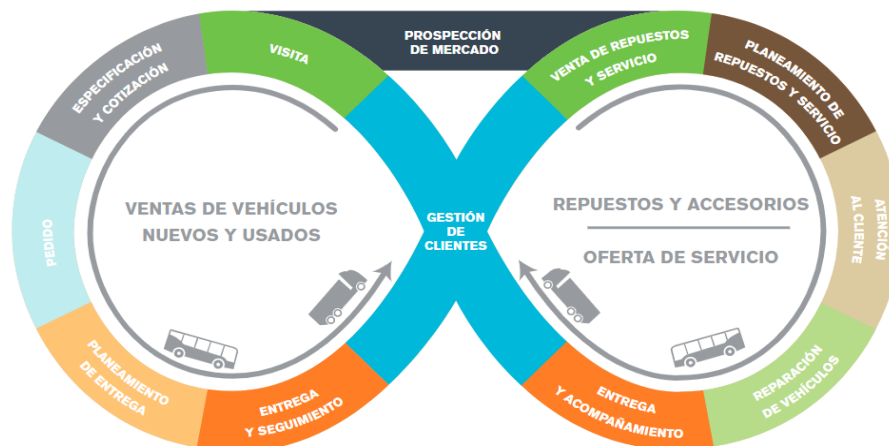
PROSPECCIÓN DE MERCADO

VISITA

ESPECIFICACIÓN Y COTIZACIÓN

PEDIDO

PLANEAMIENTO DE ENTREGA

ENTREGA Y SEGUIMIENTO

VENTAS DE VEHÍCULOS NUEVOS Y USADOS

GESTIÓN DE CLIENTES

VENTA DE REPUESTOS Y SERVICIO

PLANEAMIENTO DE REPUESTOS Y SERVICIO

ATENCIÓN AL CLIENTE

REPARACIÓN DE VEHÍCULOS

ENTREGA Y ACOMPAÑAMIENTO

REPUESTOS Y ACCESORIOS

OFERTA DE SERVICIO